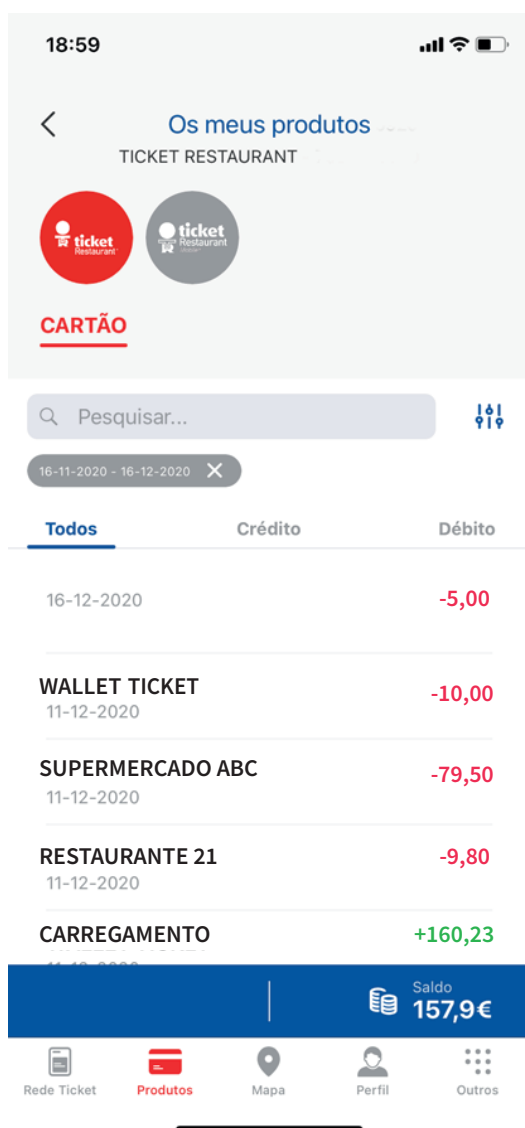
18:59

Os meus produtos

TICKET RESTAURANT

ticket Restaurant

ticket Restaurant

CARTÃO

Pesquisar...

16-11-2020 - 16-12-2020

Todos Crédito Débito

16-12-2020 -5,00

WALLET TICKET
11-12-2020 -10,00

SUPERMERCADO ABC
11-12-2020 -79,50

RESTAURANTE 21
11-12-2020 -9,80

CARREGAMENTO +160,23
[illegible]

Saldo
157,9€

Rede Ticket Produtos Mapa Perfil Outros